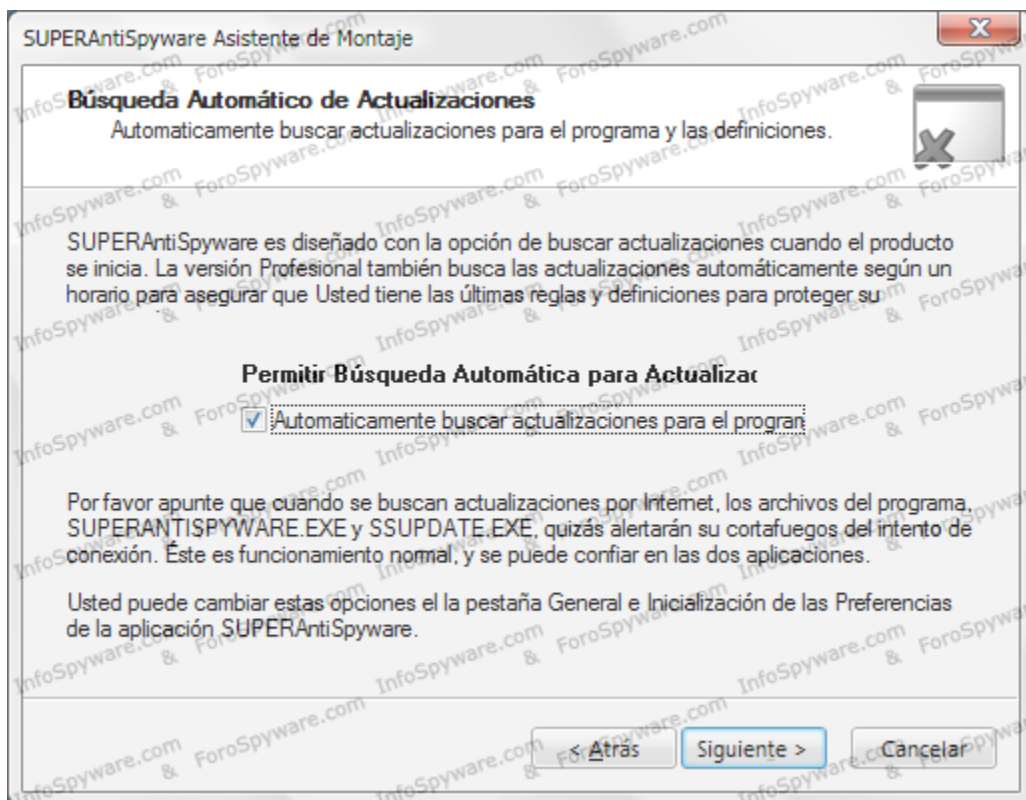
SUPERAntiSpyware Asistente de Montaje

Búsqueda Automático de Actualizaciones
Automaticamente buscar actualizaciones para el programa y las definiciones.

SUPERAntiSpyware es diseñado con la opción de buscar actualizaciones cuando el producto se inicia. La versión Profesional también busca las actualizaciones automáticamente según un horario para asegurar que Usted tiene las últimas reglas y definiciones para proteger su

Permitir Búsqueda Automática para Actualizac

Automaticamente buscar actualizaciones para el progran

Por favor apunte que cuando se buscan actualizaciones por Internet, los archivos del programa, SUPERANTISPYWARE.EXE y SSUPDATE.EXE, quizás alertarán su cortafuegos del intento de conexión. Éste es funcionamiento normal, y se puede confiar en las dos aplicaciones.

Usted puede cambiar estas opciones el la pestaña General e Inicialización de las Preferencias de la aplicación SUPERAntiSpyware.

< Atrás Siguiente > Cancelar

InfoSpyware.com & ForoSpyware.com